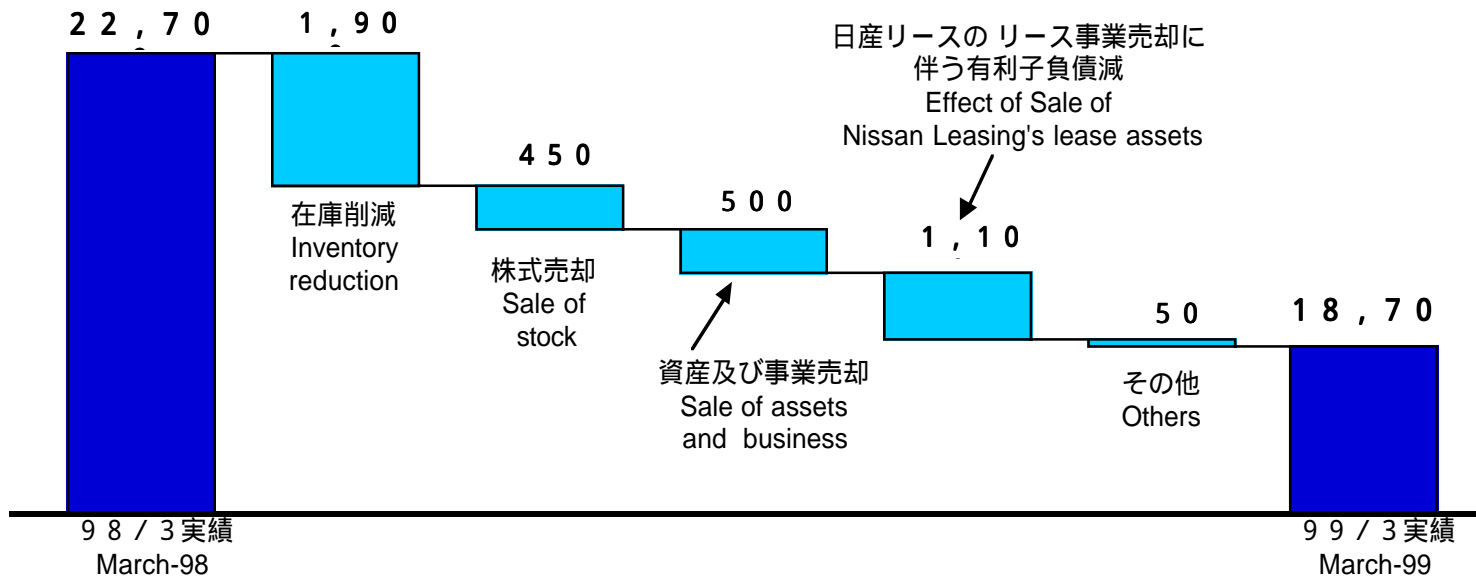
２２，７０

１，９０

日産リースの リース事業売却に伴う有利子負債減
Effect of Sale of Nissan Leasing's lease assets

４５０

５００

１，１０

在庫削減
Inventory reduction

株式売却
Sale of stock

資産及び事業売却
Sale of assets and business

５０

１８，７０

その他
Others

９８／３実績
March-98

９９／３実績
March-99